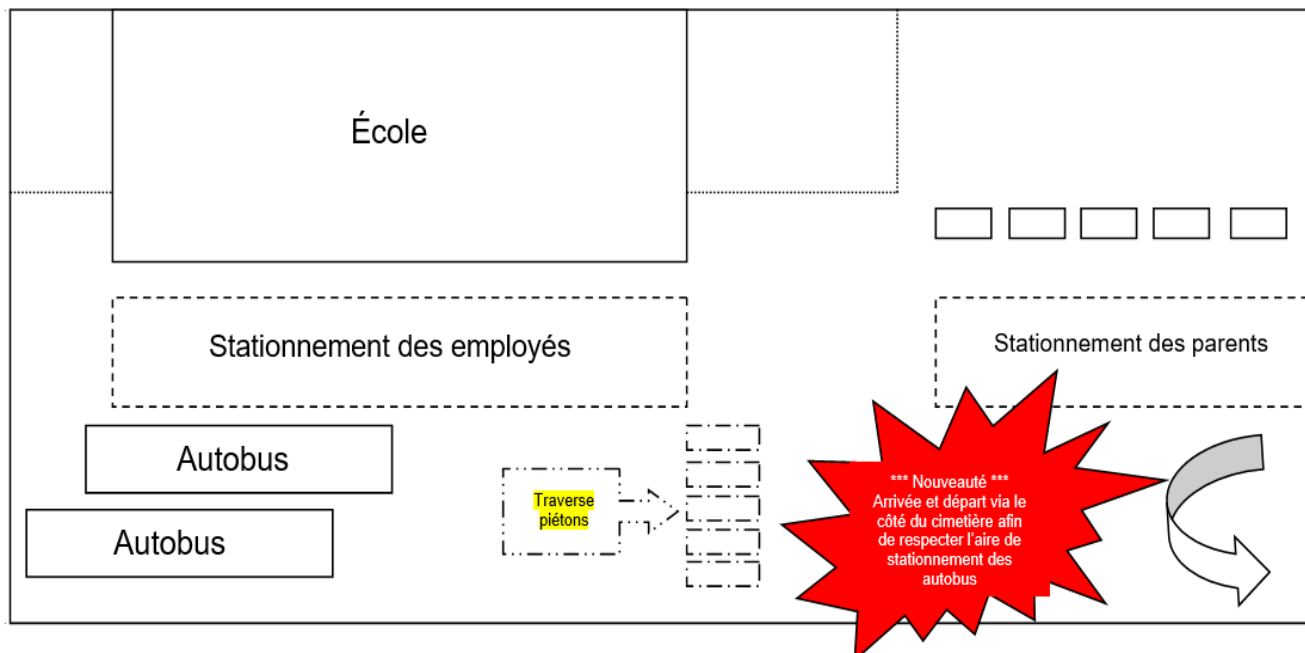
École

Stationnement des employés

Stationnement des parents

Autobus

Autobus

Traverse piétons

*** Nouveauté ***
Arrivée et départ via le côté du cimetière afin de respecter l'aire de stationnement des autobus